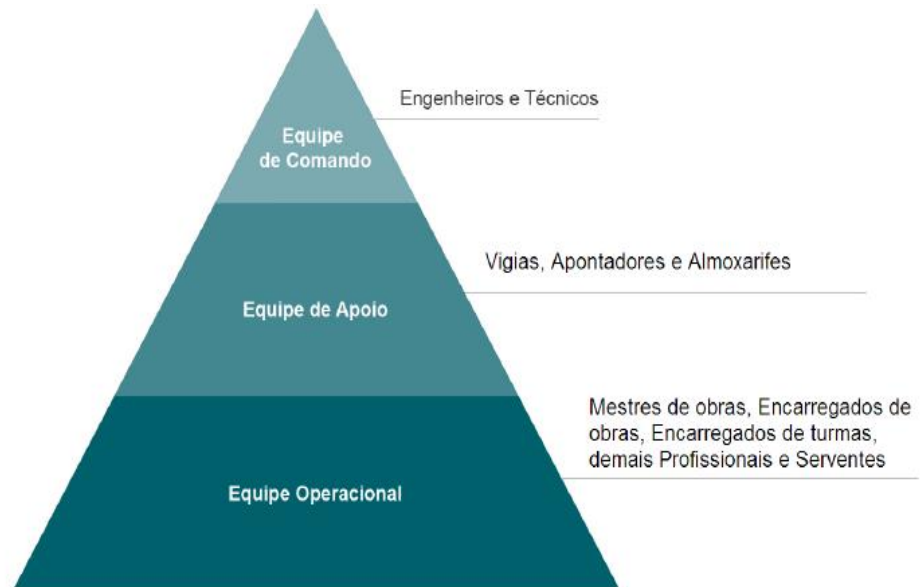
Equipe de Comando

Engenheiros e Técnicos

Equipe de Apoio

Vigias, Apontadores e Almoxarifes

Equipe Operacional

Mestres de obras, Encarregados de obras, Encarregados de turmas, demais Profissionais e Serventes